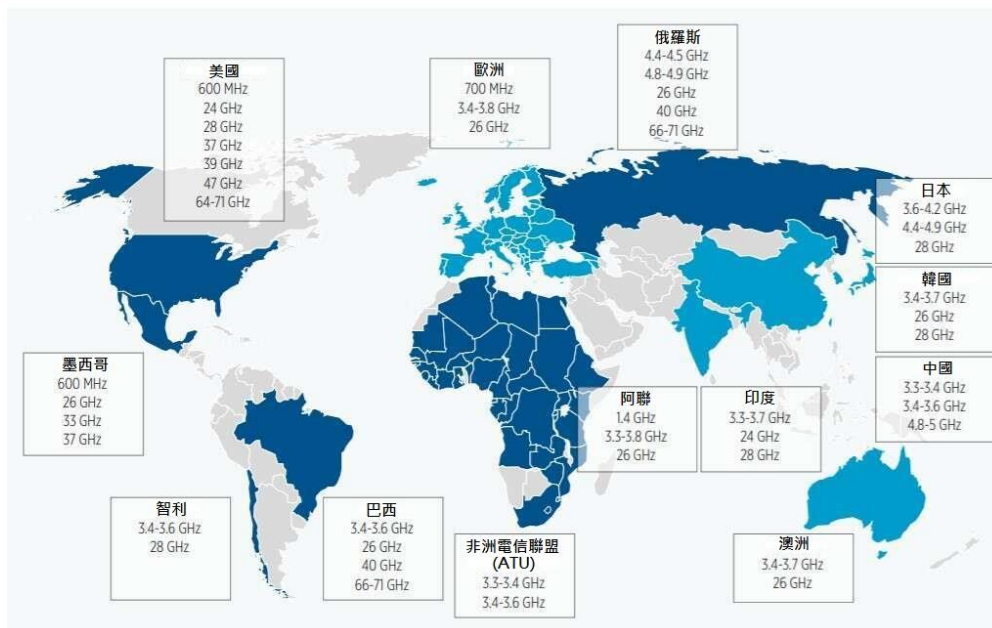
美國
600 MHz
24 GHz
28 GHz
37 GHz
39 GHz
47 GHz
64-71 GHz

歐洲
700 MHz
3.4-3.8 GHz
26 GHz

俄羅斯
4.4-4.5 GHz
4.8-4.9 GHz
26 GHz
40 GHz
66-71 GHz

日本
3.6-4.2 GHz
4.4-4.9 GHz
28 GHz

韓國
3.4-3.7 GHz
26 GHz
28 GHz

中國
3.3-3.4 GHz
3.4-3.6 GHz
4.8-5 GHz

墨西哥
600 MHz
26 GHz
33 GHz
37 GHz

阿聯
1.4 GHz
3.3-3.8 GHz
26 GHz

印度
3.3-3.7 GHz
24 GHz
28 GHz

智利
3.4-3.6 GHz
28 GHz

巴西
3.4-3.6 GHz
26 GHz
40 GHz
66-71 GHz

非洲電信聯盟
(ATU)
3.3-3.4 GHz
3.4-3.6 GHz

澳洲
3.4-3.7 GHz
26 GHz